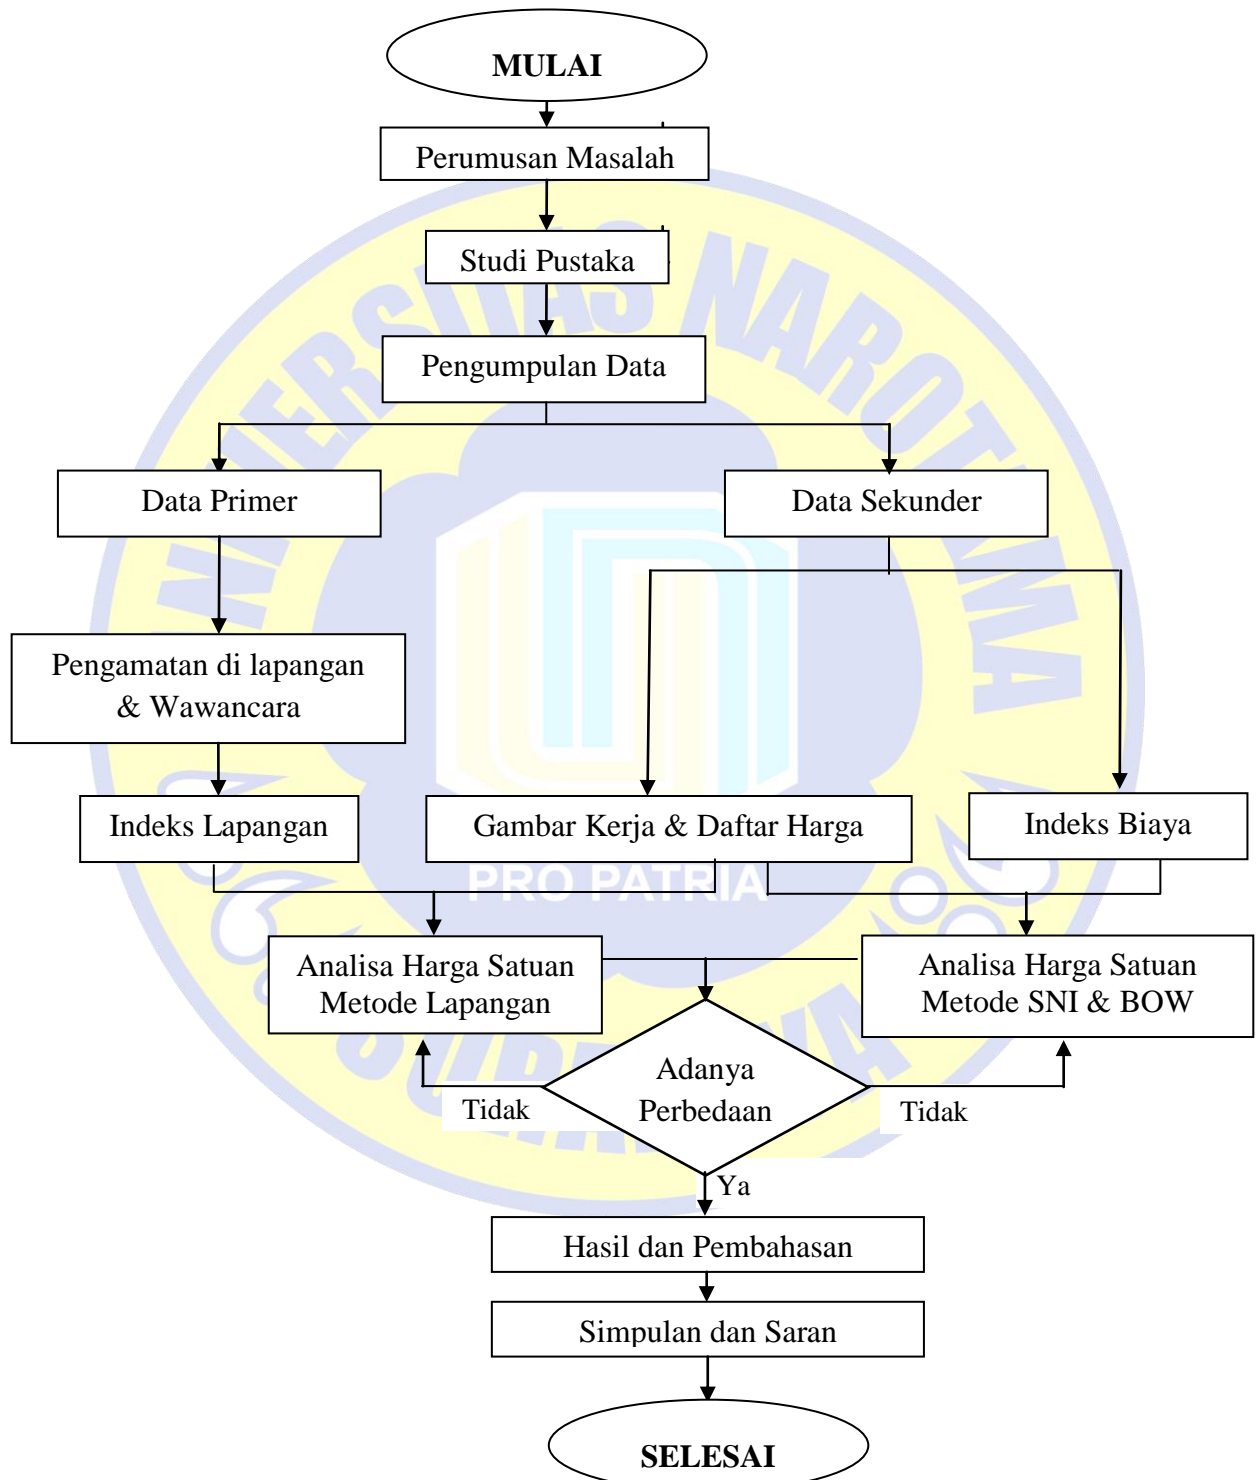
MULAI

Perumusan Masalah

Studi Pustaka

Pengumpulan Data

Data Primer

Data Sekunder

Pengamatan di lapangan & Wawancara

Indeks Lapangan

Gambar Kerja & Daftar Harga

Indeks Biaya

PRO PATRIA

Analisa Harga Satuan Metode Lapangan

Analisa Harga Satuan Metode SNI & BOW

Adanya Perbedaan

Tidak

Tidak

Ya

Hasil dan Pembahasan

Simpulan dan Saran

SELESAI